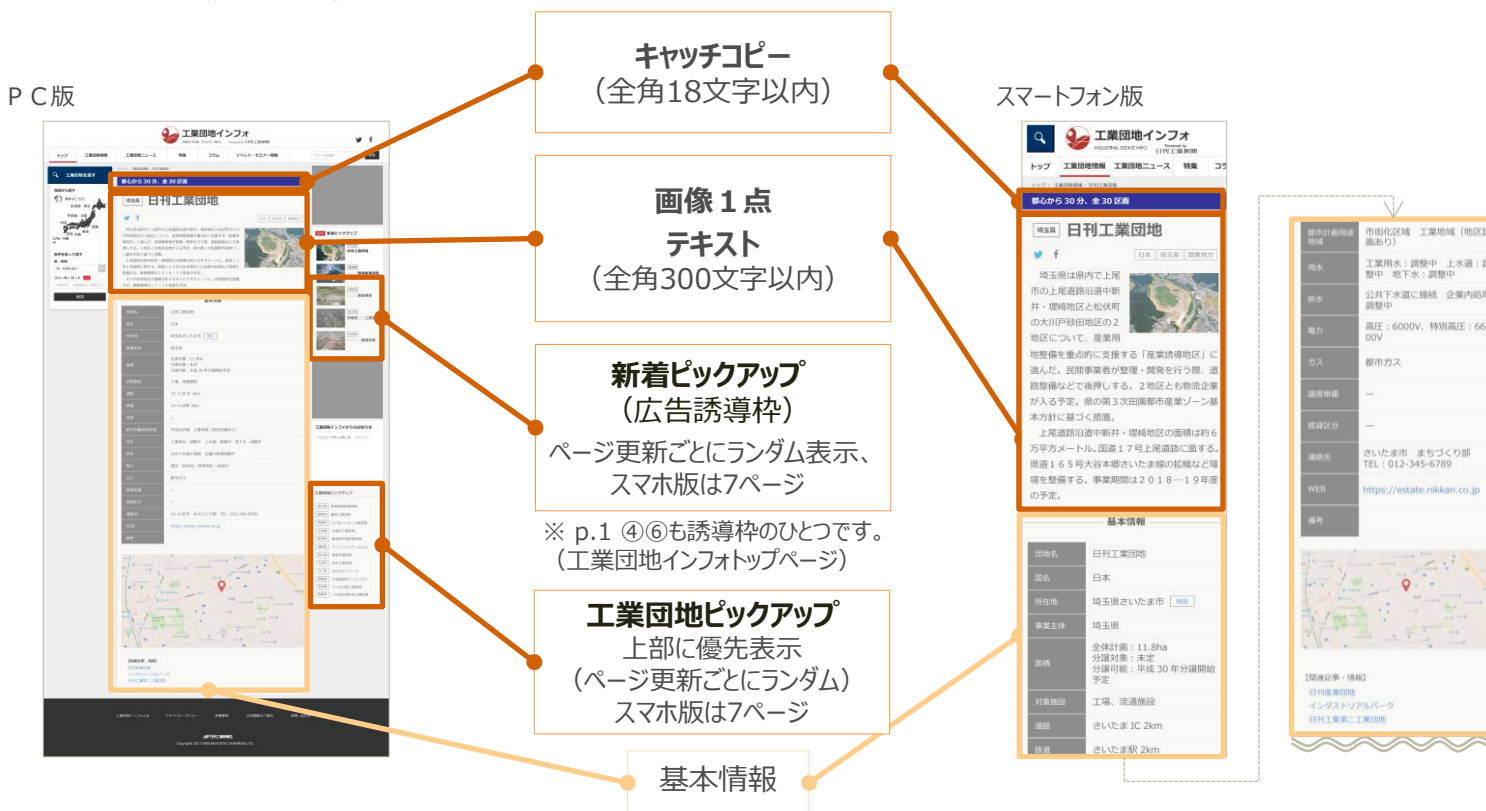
ＰＣ版

キャッチコピー
（全角18文字以内）

画像１点
テキスト
（全角300文字以内）

新着ピックアップ
（広告誘導枠）
ページ更新ごとにランダム表示、
スマホ版は7ページ

※ p.1 ④⑥も誘導枠のひとつです。
（工業団地インフォトップページ）

工業団地ピックアップ
上部に優先表示
（ページ更新ごとにランダム）
スマホ版は7ページ

基本情報

スマートフォン版

工業団地インフォ
INDUSTRIAL ESTATE INFO
日刊工業新聞

トップ　工業団地情報　工業団地ニュース　特集　コラ

都心から 30 分、全 30 区画

埼玉県　日刊工業団地

日本　埼玉県　関東地方

埼玉県は県内で上尾市の上尾道路沿道中新井・堤崎地区と松伏町の大川戸砂田地区の２地区について、産業用地整備を重点的に支援する「産業誘導地区」に選んだ。民間事業者が整理・開発を行う際、道路整備などで後押しする。２地区とも物流企業が入る予定。県の第３次田園都市産業ゾーン基本方針に基づく措置。

上尾道路沿道中新井・堤崎地区の面積は約６万平方メートル。国道１７号上尾道路に面する。県道１６５号大谷本郷さいたま線の拡幅など環境を整備する。事業期間は２０１８－１９年度の予定。

基本情報

| 団地名 | 日刊工業団地 |
|---|---|
| 国名 | 日本 |
| 所在地 | 埼玉県さいたま市 |
| 事業主体 | 埼玉県 |
| 面積 | 全体計画：11.8ha 分譲対象：未定 分譲可能：平成 30 年分譲開始予定 |
| 対象施設 | 工場、流通施設 |
| 道路 | さいたま IC 2km |
| 鉄道 | さいたま駅 2km |

| 都市計画用途地域 | 市街化区域　工業地域（地区計画あり） |
|---|---|
| 用水 | 工業用水：調整中　上水道：調整中　地下水：調整中 |
| 排水 | 公共下水道に接続　企業内処理調整中 |
| 電力 | 高圧：6000V、特別高圧：6600V |
| ガス | 都市ガス |
| 譲渡単価 | ― |
| 賃貸区分 | ― |
| 連絡先 | さいたま市　まちづくり部 TEL：012-345-6789 |
| WEB | https://estate.nikkan.co.jp |
| 備考 | |

【関連記事・情報】
日刊産業団地
インダストリアルパーク
日刊工業第二工業団地